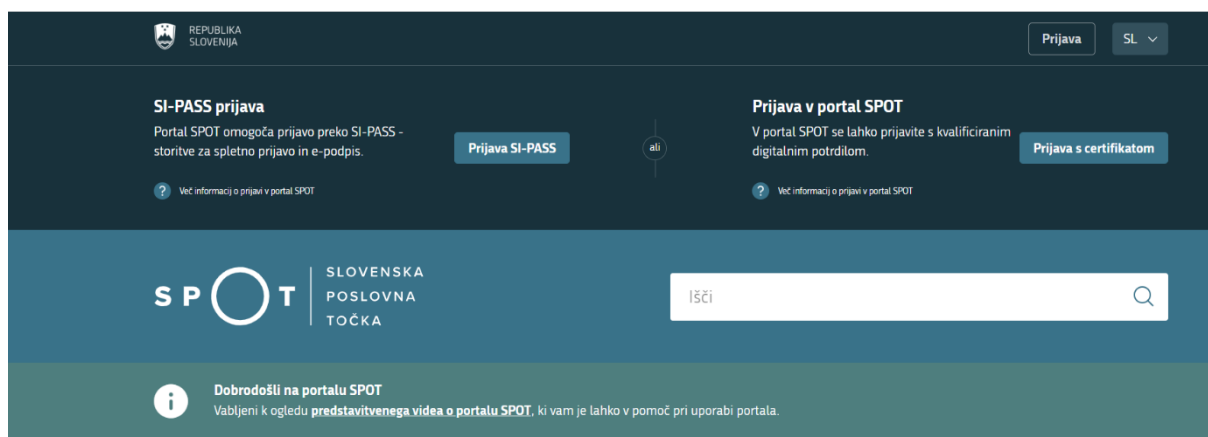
REPUBLIKA SLOVENIJA

Prijava

SL

SI-PASS prijava

Portal SPOT omogoča prijavo preko SI-PASS - storitve za spletno prijavo in e-podpis.

Prijava SI-PASS

ali

? Več informacij o prijavi v portal SPOT

Prijava v portal SPOT

V portal SPOT se lahko prijavite s kvalificiranim digitalnim potrdilom.

Prijava s certifikatom

? Več informacij o prijavi v portal SPOT

SPOT

SLOVENSKA POSLOVNA TOČKA

Išči

Dobrodošli na portalu SPOT

Vabljeni k ogledu predstavitvenega videa o portalu SPOT, ki vam je lahko v pomoč pri uporabi portala.